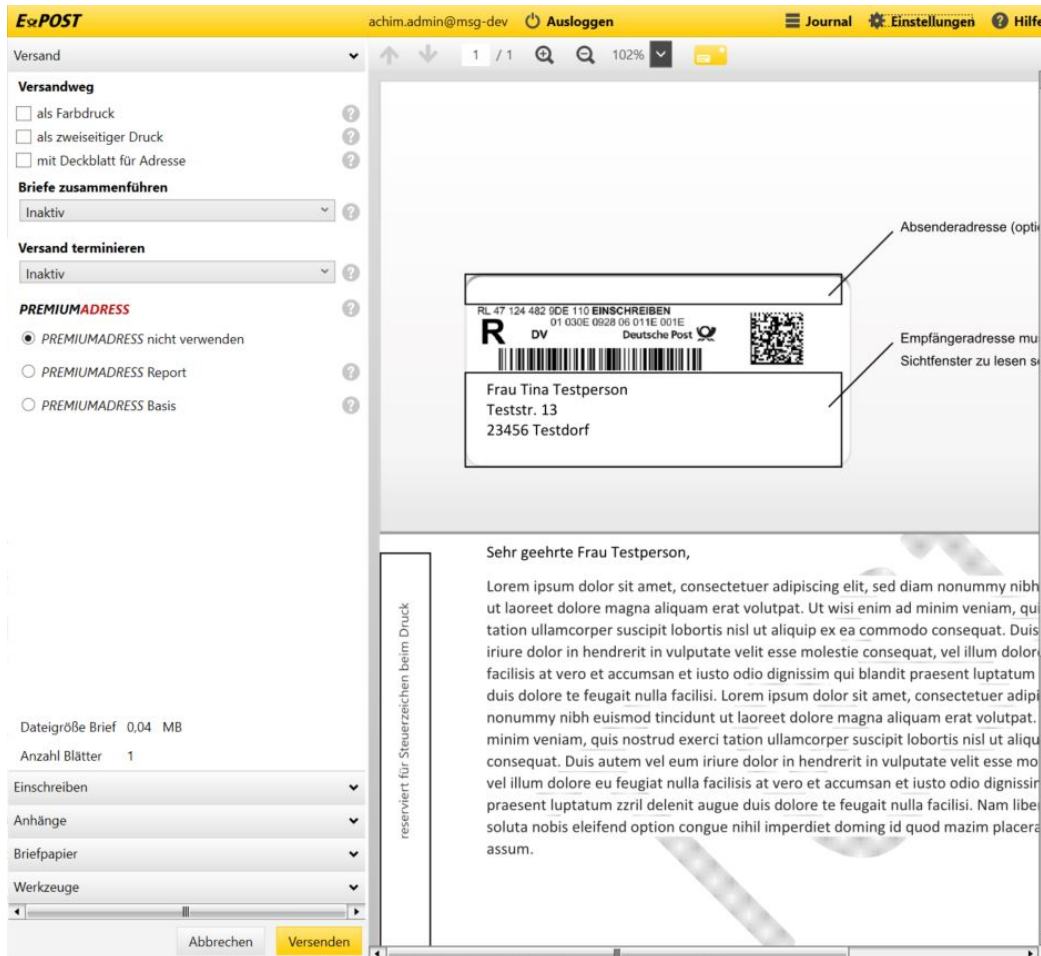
E-POST

achim.admin@msg-dev Ausloggen

Journal Einstellungen Hilfe

Versand

Versandweg

als Farbdruck

als zweiseitiger Druck

mit Deckblatt für Adresse

Briefe zusammenführen

Inaktiv

Versand terminieren

Inaktiv

PREMIUMADRESS

PREMIUMADRESS nicht verwenden

PREMIUMADRESS Report

PREMIUMADRESS Basis

Dateigröße Brief 0,04 MB

Anzahl Blätter 1

Einschreiben

Anhänge

Briefpapier

Werkzeuge

Abbrechen Versenden

1 / 1 102%

Absenderadresse (opti

RL 47 124 482 9DE 110 EINSCHREIBEN
01 030E 0928 06 011E 001E
R DV Deutsche Post

Empfängeradresse mu
Sichtfenster zu lesen s

Frau Tina Testperson
Teststr. 13
23456 Testdorf

reserviert für Steuerzeichen beim Druck

Sehr geehrte Frau Testperson,

Lorem ipsum dolor sit amet, consectetuer adipiscing elit, sed diam nonummy nibh ut laoreet dolore magna aliquam erat volutpat. Ut wisi enim ad minim veniam, qui tation ullamcorper suscipit lobortis nisl ut aliquip ex ea commodo consequat. Duis iriure dolor in hendrerit in vulputate velit esse molestie consequat, vel illum dolore facilisis at vero et accumsan et iusto odio dignissim qui blandit praesent luptatum duis dolore te feugait nulla facilisi. Lorem ipsum dolor sit amet, consectetuer adipi nonummy nibh euismod tincidunt ut laoreet dolore magna aliquam erat volutpat. minim veniam, quis nostrud exerci tation ullamcorper suscipit lobortis nisl ut aliqu consequat. Duis autem vel eum iriure dolor in hendrerit in vulputate velit esse mo vel illum dolore eu feugiat nulla facilisis at vero et accumsan et iusto odio dignissin praesent luptatum zzril delenit augue duis dolore te feugait nulla facilisi. Nam liber soluta nobis eleifend option congue nihil imperdiet doming id quod mazim placera assum.